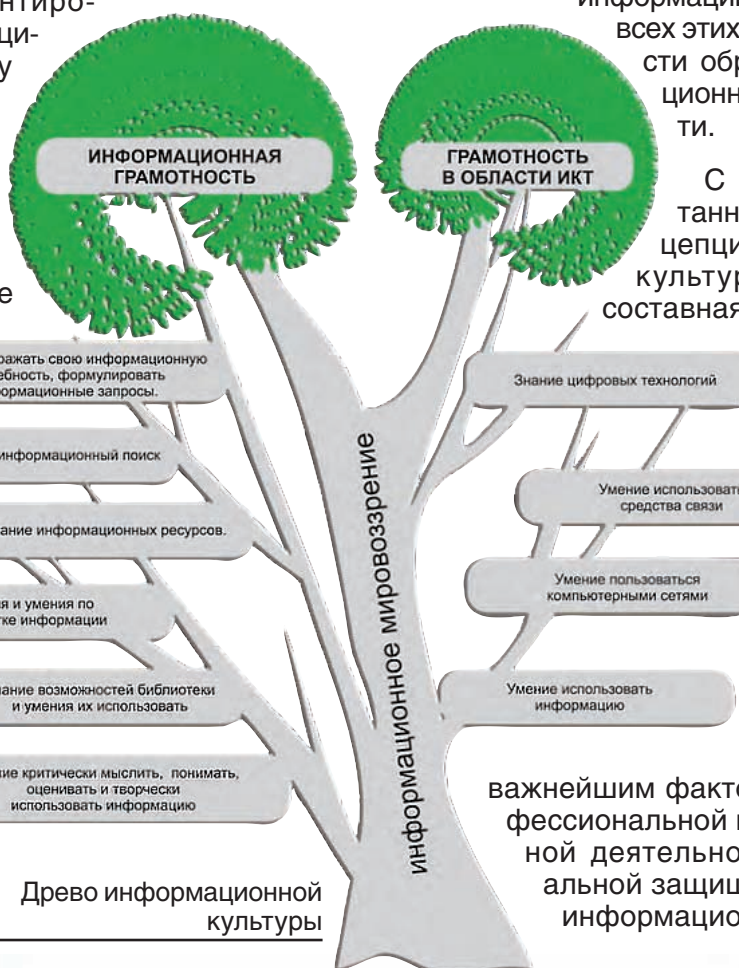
нтиро-
ци-
у

е

информаци
всех этих
сти обр
ционн
ти.

С
танн
цепци
культур
составная

ИНФОРМАЦИОННАЯ ГРАМОТНОСТЬ

ГРАМОТНОСТЬ В ОБЛАСТИ ИКТ

ражать свою информационную ебность, формулировать ормационные запросы.

информационный поиск

ание информационных ресурсов.

я и умения по ке информации

ание возможностей библиотеки и умения их использовать

ие критически мыслить, понимать, оценивать и творчески использовать информацию

информационное мировоззрение

Знание цифровых технологий

Умение использоват средства связи

Умение пользоваться компьютерными сетями

Умение использовать информацию

важнейшим факт
фессиональной
ной деятельно
альной защи
информацио

Древо информационной культуры